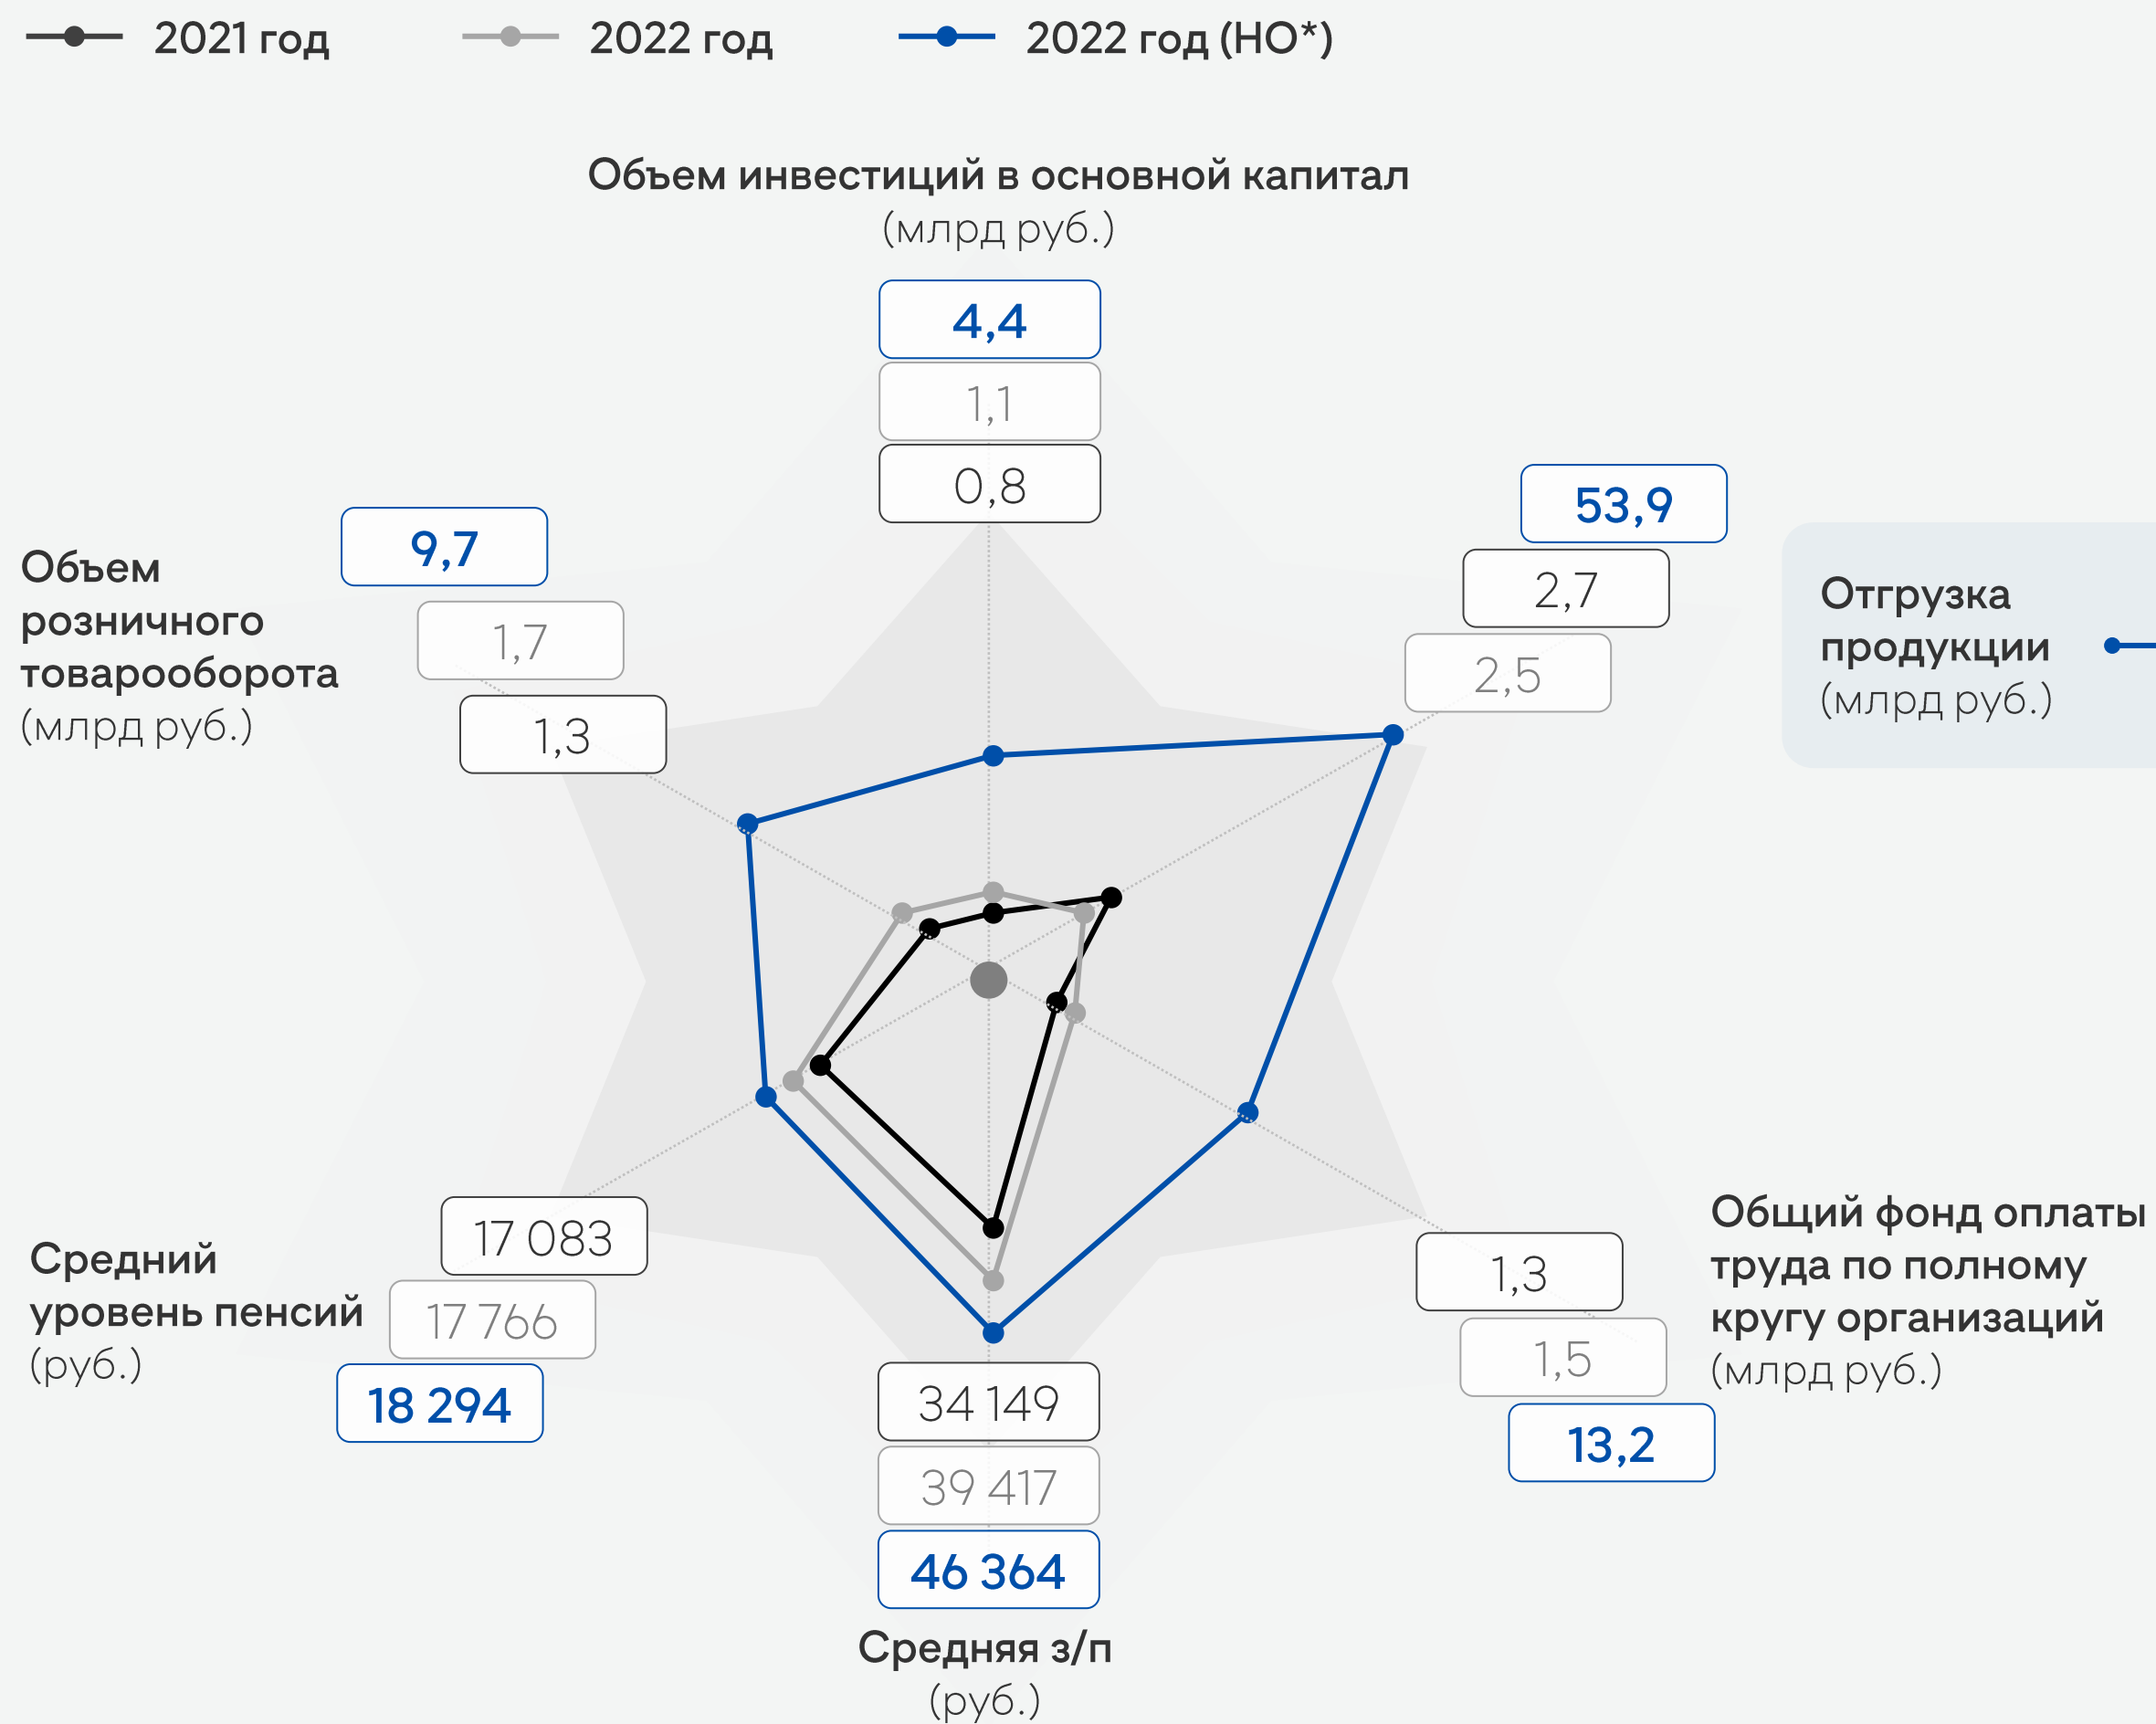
2021 год
2022 год
2022 год (НО*)

Объем инвестиций в основной капитал (млрд руб.)
4,4
1,1
0,8

53,9
2,7
2,5

Отгрузка продукции (млрд руб.)

Объем розничного товарооборота (млрд руб.)
9,7
1,7
1,3

Общий фонд оплаты труда по полному кругу организаций (млрд руб.)
1,3
1,5
13,2

Средний уровень пенсий (руб.)
17 083
17 766
18 294

34 149
39 417
46 364
Средняя з/п (руб.)